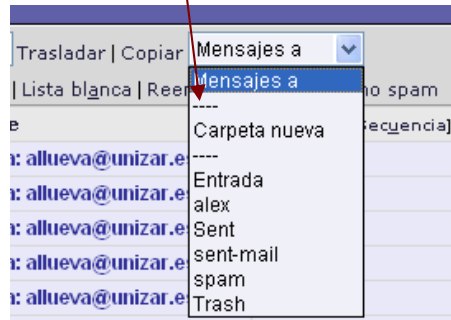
Trasladar | Copiar Mensajes a
| Lista blanca | Reen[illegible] no spam
e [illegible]ecuencia]
n: allueva@unizar.e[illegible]
n: allueva@unizar.e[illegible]
n: allueva@unizar.e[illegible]
n: allueva@unizar.e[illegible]
n: allueva@unizar.e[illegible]

Mensajes a
----
Carpeta nueva
----
Entrada
alex
Sent
sent-mail
spam
Trash